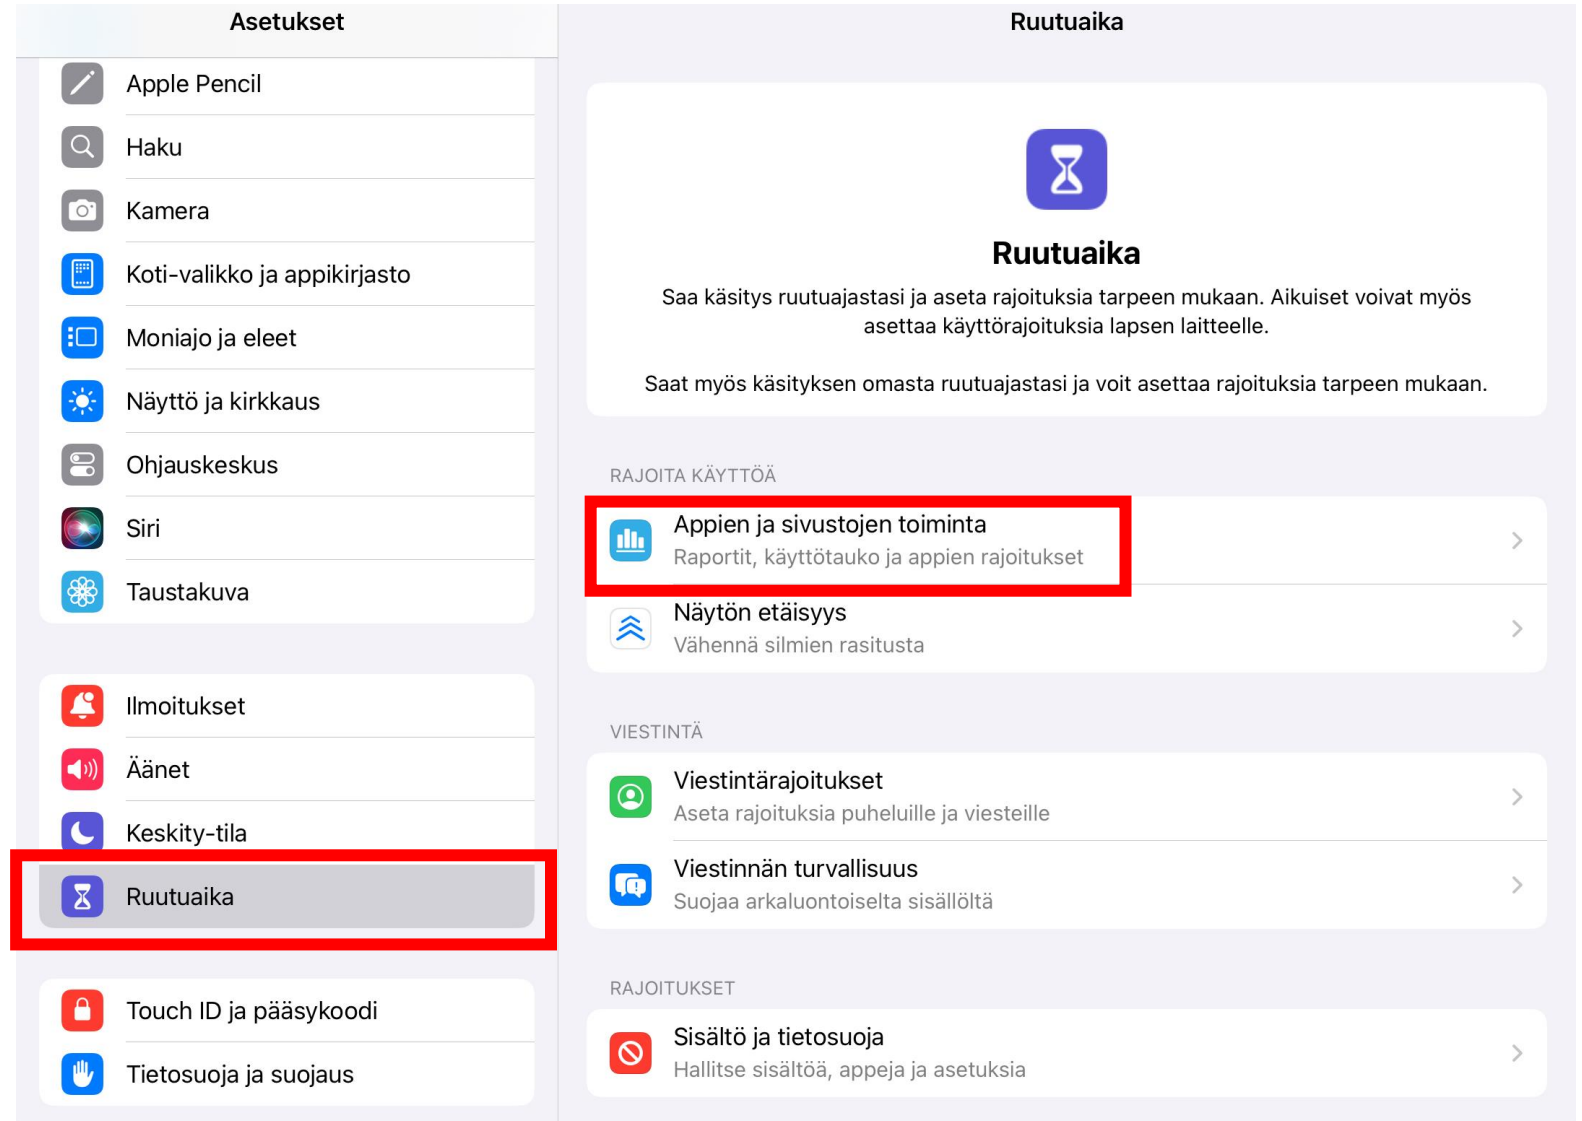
Asetukset

Apple Pencil
Haku
Kamera
Koti-valikko ja appikirjasto
Moniajo ja eleet
Näyttö ja kirkkaus
Ohjauskeskus
Siri
Taustakuva

Ilmoitukset
Äänet
Keskity-tila
Ruutuaika

Touch ID ja pääsykoodi
Tietosuoja ja suojaus

Ruutuaika

Ruutuaika

Saa käsitys ruutuajastasi ja aseta rajoituksia tarpeen mukaan. Aikuiset voivat myös asettaa käyttörajoituksia lapsen laitteelle.

Saat myös käsityksen omasta ruutuajastasi ja voit asettaa rajoituksia tarpeen mukaan.

RAJOITA KÄYTTÖÄ

Appien ja sivustojen toiminta
Raportit, käyttötauko ja appien rajoitukset

Näytön etäisyys
Vähennä silmien rasitusta

VIESTINTÄ

Viestintärajoitukset
Aseta rajoituksia puheluille ja viesteille

Viestinnän turvallisuus
Suojaa arkaluontoiselta sisällöltä

RAJOITUKSET

Sisältö ja tietosuoja
Hallitse sisältöä, appeja ja asetuksia